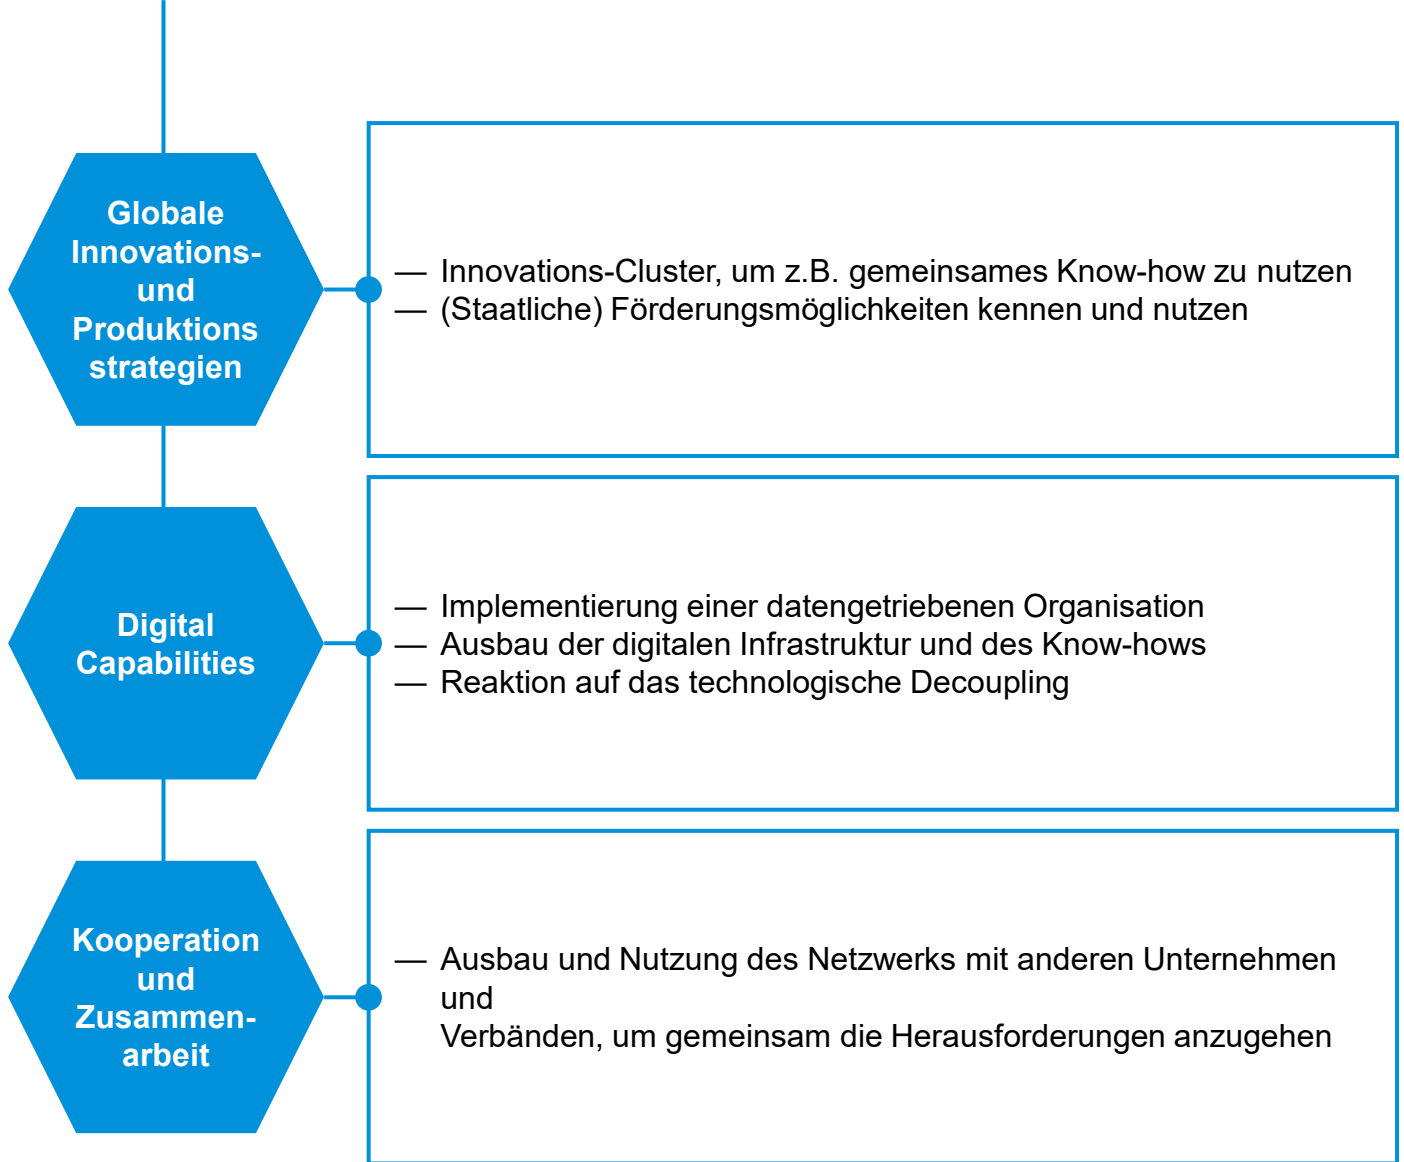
Globale Innovations- und Produktions strategien

— Innovations-Cluster, um z.B. gemeinsames Know-how zu nutzen
— (Staatliche) Förderungsmöglichkeiten kennen und nutzen

Digital Capabilities

— Implementierung einer datengetriebenen Organisation
— Ausbau der digitalen Infrastruktur und des Know-hows
— Reaktion auf das technologische Decoupling

Kooperation und Zusammen-arbeit

— Ausbau und Nutzung des Netzwerks mit anderen Unternehmen und
Verbänden, um gemeinsam die Herausforderungen anzugehen